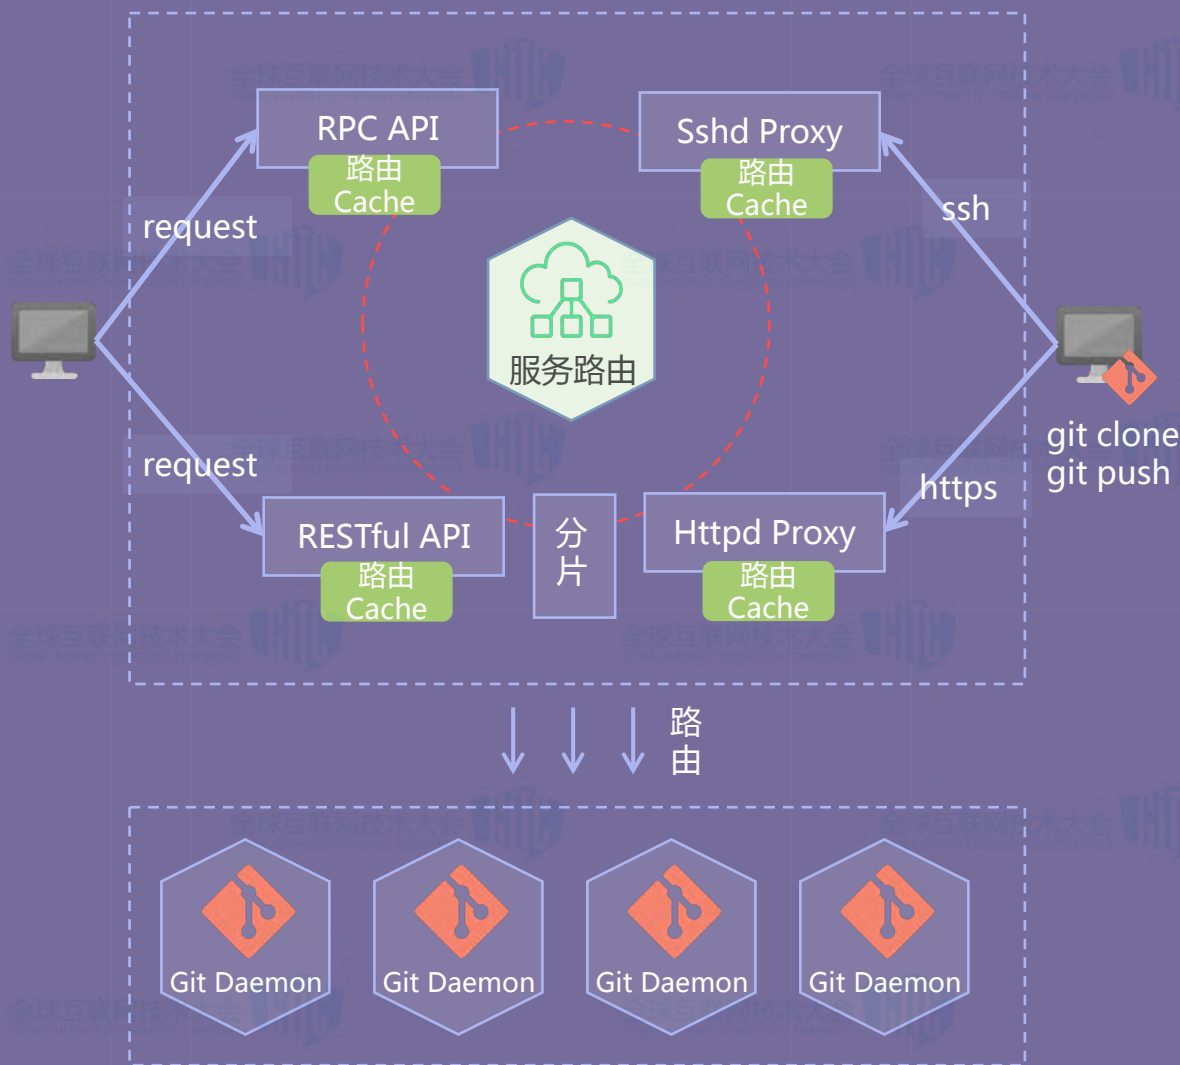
RPC API
路由
Cache

Sshd Proxy
路由
Cache

request

ssh

服务路由

git clone
git push

request

https

RESTful API
路由
Cache

分片

Httpd Proxy
路由
Cache

路由

Git Daemon
Git Daemon
Git Daemon
Git Daemon